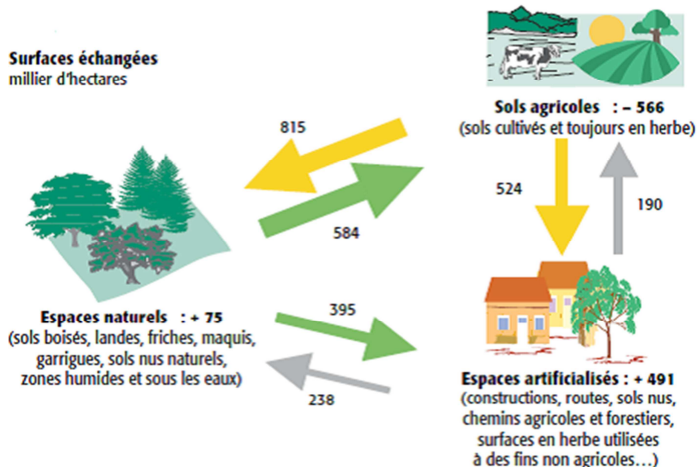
Surfaces échangées
millier d'hectares

Sols agricoles : – 566
(sols cultivés et toujours en herbe)

815

584

524

190

Espaces naturels : + 75
(sols boisés, landes, friches, maquis, garrigues, sols nus naturels, zones humides et sous les eaux)

395

238

Espaces artificialisés : + 491
(constructions, routes, sols nus, chemins agricoles et forestiers, surfaces en herbe utilisées à des fins non agricoles…)